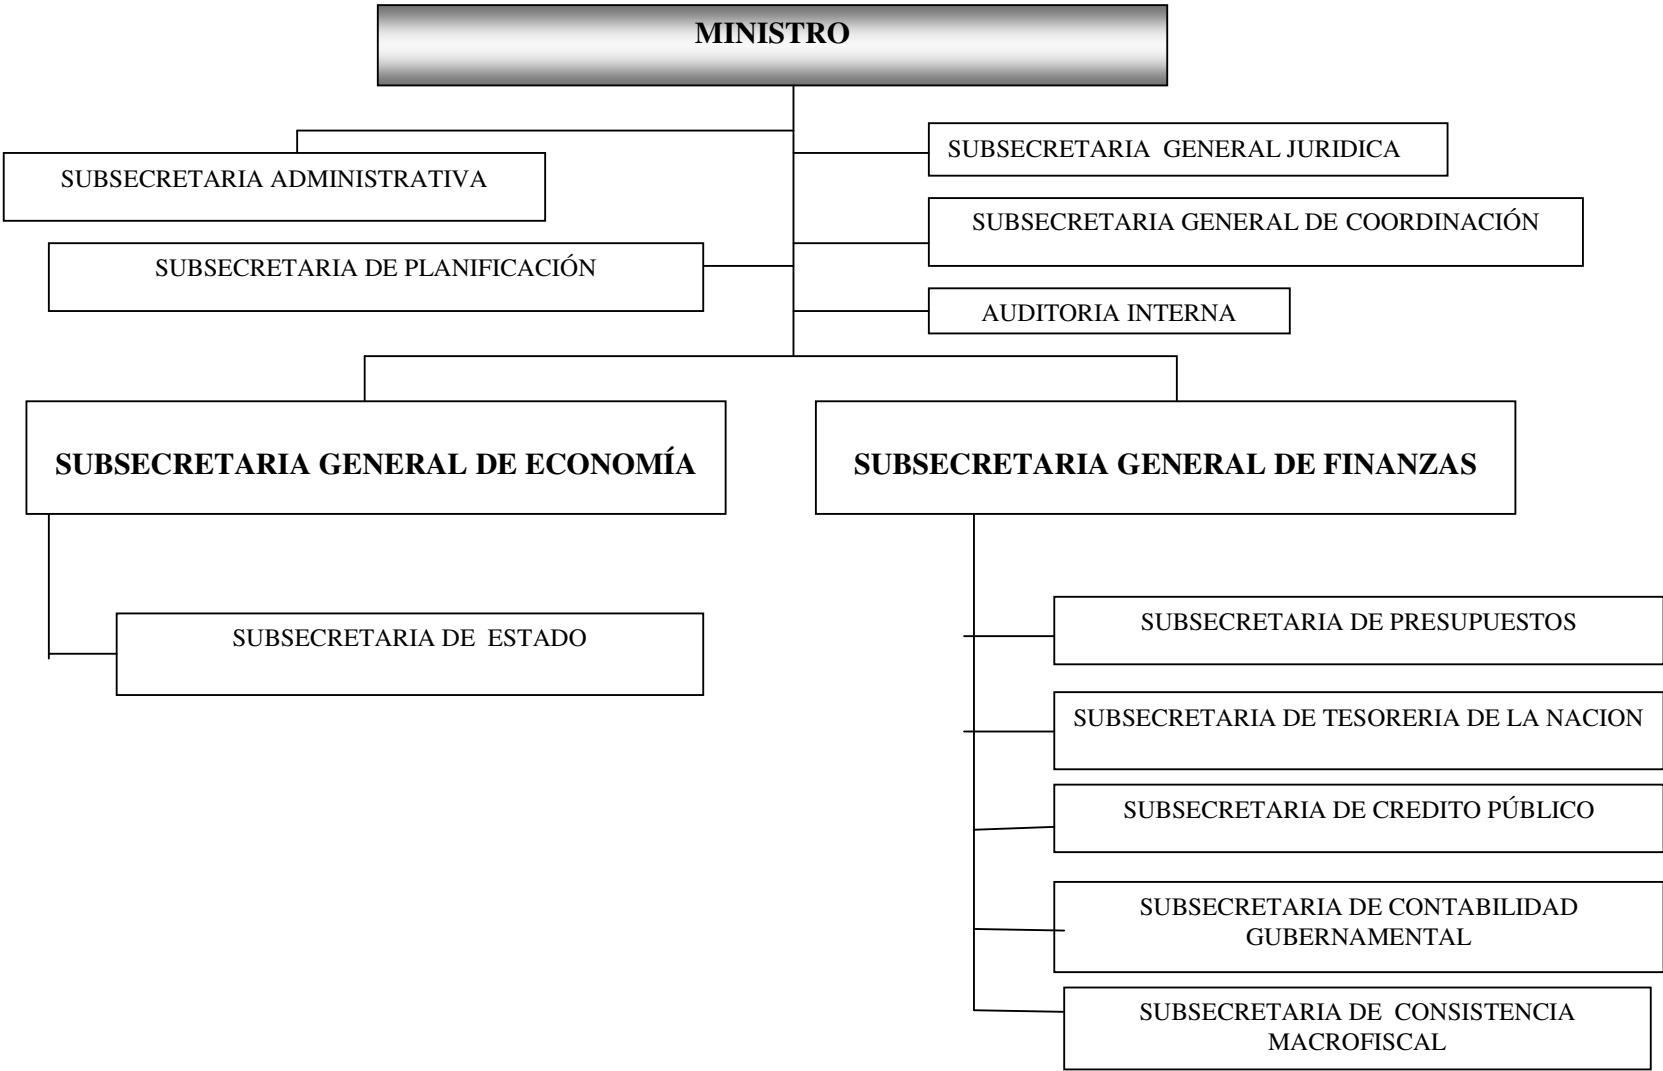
MINISTRO

SUBSECRETARIA ADMINISTRATIVA

SUBSECRETARIA DE PLANIFICACIÓN

SUBSECRETARIA GENERAL JURIDICA

SUBSECRETARIA GENERAL DE COORDINACIÓN

AUDITORIA INTERNA

SUBSECRETARIA GENERAL DE ECONOMÍA

SUBSECRETARIA GENERAL DE FINANZAS

SUBSECRETARIA DE ESTADO

SUBSECRETARIA DE PRESUPUESTOS

SUBSECRETARIA DE TESORERIA DE LA NACION

SUBSECRETARIA DE CREDITO PÚBLICO

SUBSECRETARIA DE CONTABILIDAD GUBERNAMENTAL

SUBSECRETARIA DE CONSISTENCIA MACROFISCAL